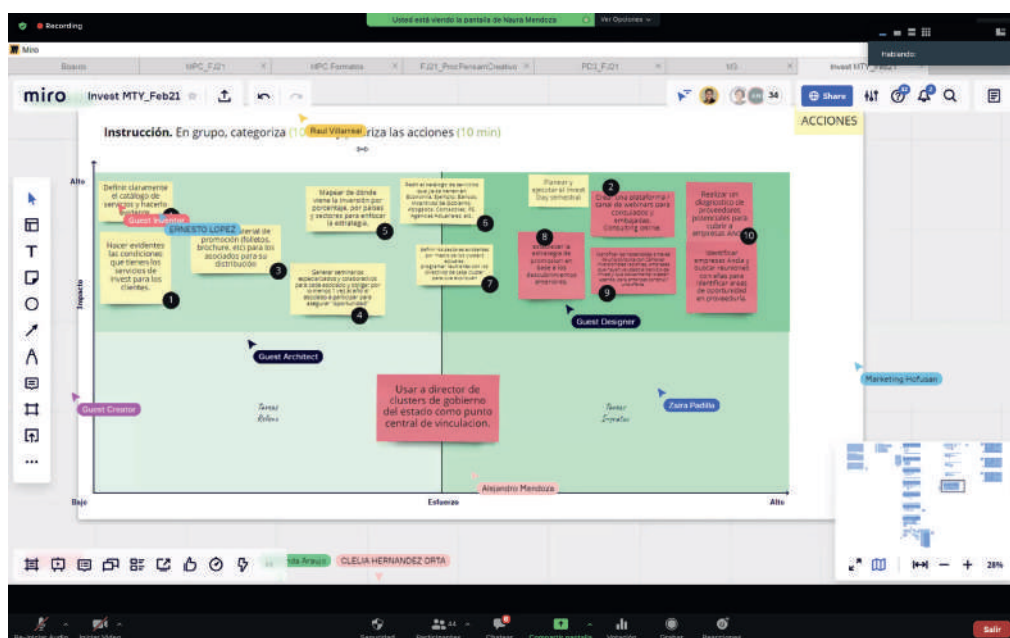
Recording

Usted está viendo la pantalla de Naura Mendoza

Ver Opciones

Hablando:

Miro

Boards

MPC_FJ21

MPC Formatos

FJ21_ProcPensamCreativo

PC1_FJ21

M3

Invest MTY_Feb21

miro

Invest MTY_Feb21

34

Share

ACCIONES

Instrucción. En grupo, categoriza (10 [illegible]) priorizar las acciones (10 min)

Raul Villarreal

Alto

Definir claramente el catálogo de servicios y hacerlo

Guest Inventor

ERNESTO LOPEZ

Hacer evidentes las condiciones que tienen los servicios de Invest para los clientes.

1

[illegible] material de promoción (folletos, brochure, etc) para los asociados para su distribución

3

Mapear de donde viene la inversión por porcentaje, por países y sectores para enfocar la estrategia.

5

Generar seminarios especializados y crear asociación para cada asociado y asegurar por convenio (ej: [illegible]) asociados a participar para asegurar "oportunidad"

4

6

7

Planear y ejecutar el Invest Day semestral

2

Crear una plataforma / canal de webinars para consulados y embajadas. Consulting online

8

Estandarizar la estrategia de promoción en base a los datos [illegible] anteriores.

9

Realizar un diagnóstico de proveedores potenciales para cubrir a empresas Ancla

10

Identificar empresas Ancla y buscar reuniones con ellas para identificar áreas de oportunidad en proveeduría

Guest Designer

Impacto

Guest Architect

Marketing Hofusan

Guest Creator

Tareas Rellena

Usar a director de clusters de gobierno del estado como punto central de vinculacion.

Tareas Ingratas

Zaira Padilla

Alejandro Mendoza

Bajo

Esfuerzo

Alto

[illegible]nda Araujo

CLELIA HERNANDEZ ORTA

28%

Salir